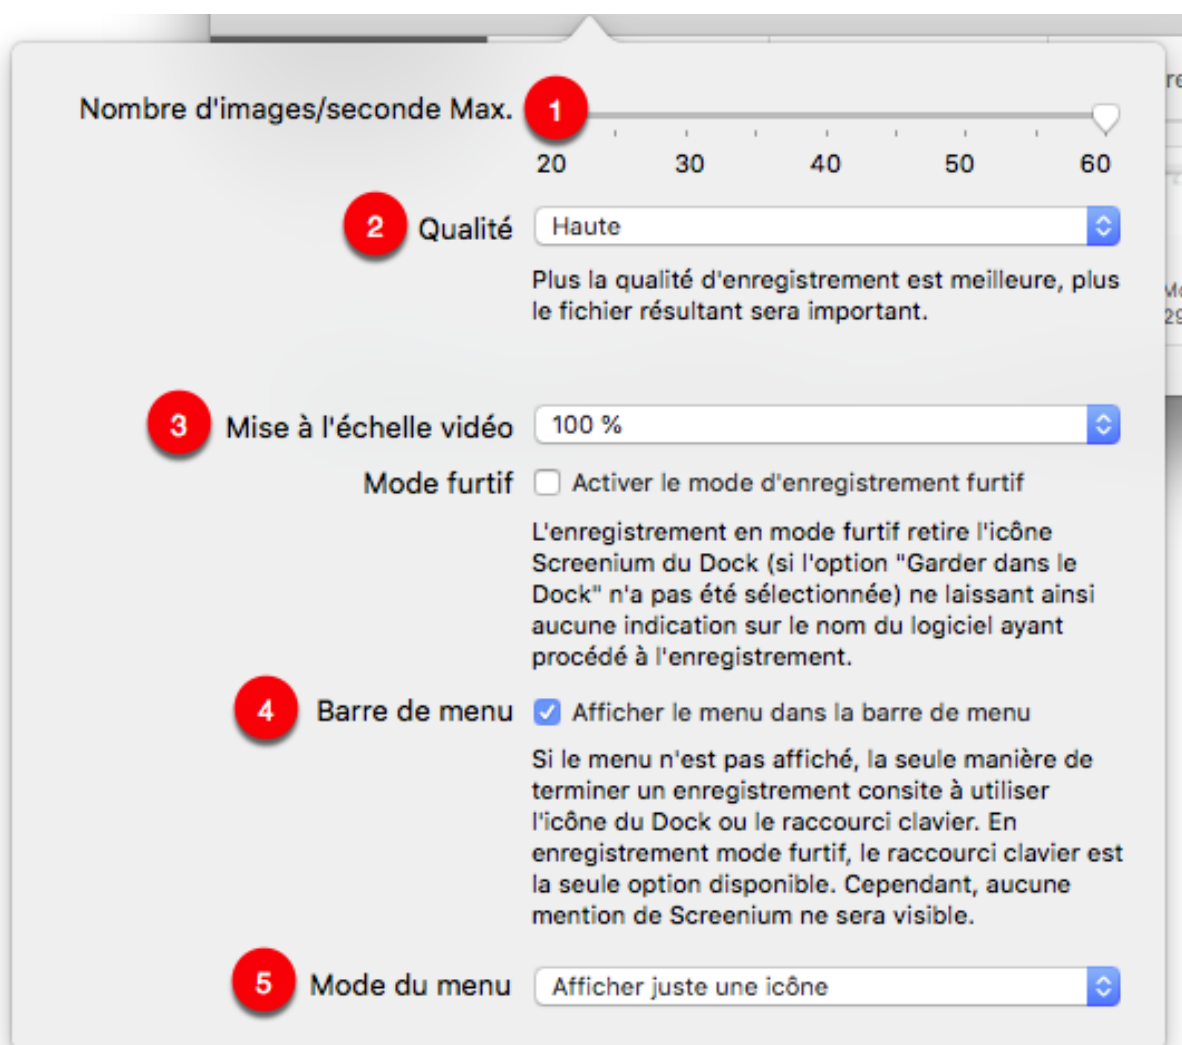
Nombre d'images/seconde Max. 1

20 30 40 50 60

2 Qualité Haute

Plus la qualité d'enregistrement est meilleure, plus le fichier résultant sera important.

3 Mise à l'échelle vidéo 100 %

Mode furtif Activer le mode d'enregistrement furtif

L'enregistrement en mode furtif retire l'icône Screenium du Dock (si l'option "Garder dans le Dock" n'a pas été sélectionnée) ne laissant ainsi aucune indication sur le nom du logiciel ayant procédé à l'enregistrement.

4 Barre de menu Afficher le menu dans la barre de menu

Si le menu n'est pas affiché, la seule manière de terminer un enregistrement consite à utiliser l'icône du Dock ou le raccourci clavier. En enregistrement mode furtif, le raccourci clavier est la seule option disponible. Cependant, aucune mention de Screenium ne sera visible.

5 Mode du menu Afficher juste une icône